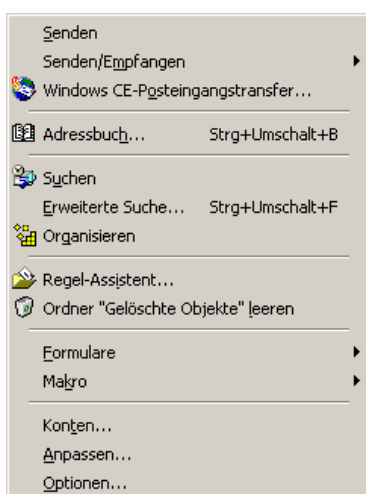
Senden
Senden/Empfangen
Windows CE-Posteingangstransfer...
Adressbuch...	Strg+Umschalt+B
Suchen
Erweiterte Suche...	Strg+Umschalt+F
Organisieren
Regel-Assistent...
Ordner "Gelöschte Objekte" leeren
Formulare
Makro
Konten...
Anpassen...
Optionen...